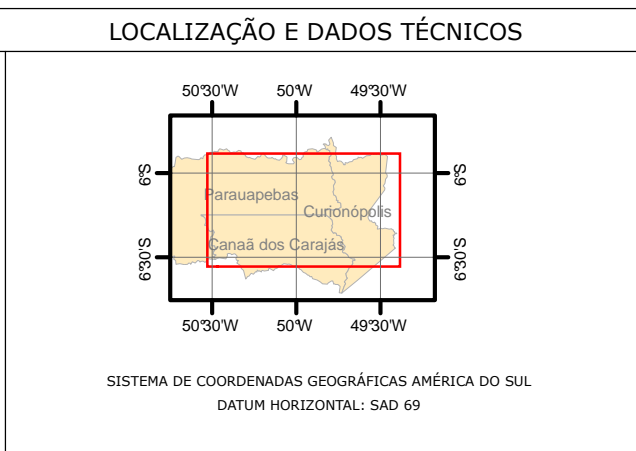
LOCALIZAÇÃO E DADOS TÉCNICOS

50°30'W 50°W 49°30'W

6°S

6°30'S

Parauapebas

Curionópolis

Canaã dos Carajás

6°S

6°30'S

50°30'W 50°W 49°30'W

SISTEMA DE COORDENADAS GEOGRÁFICAS AMÉRICA DO SUL
DATUM HORIZONTAL: SAD 69